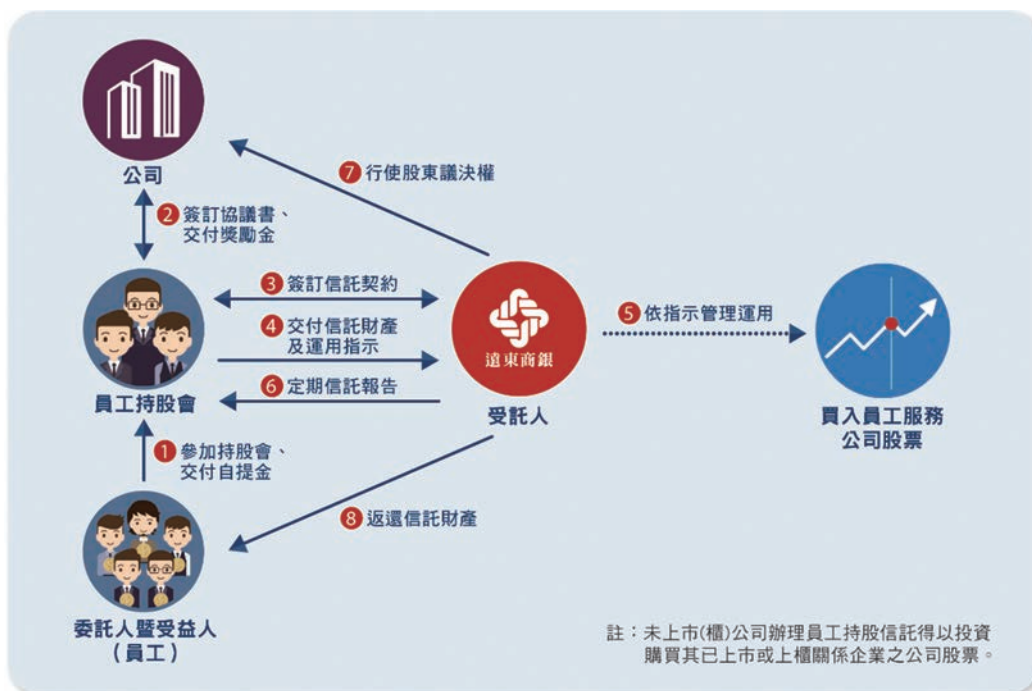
公司

7 行使股東議決權

2 簽訂協議書、交付獎勵金

3 簽訂信託契約

4 交付信託財產及運用指示

6 定期信託報告

遠東商銀

5 依指示管理運用

員工持股會

受託人

買入員工服務公司股票

1 參加持股會、交付自提金

8 返還信託財產

委託人暨受益人（員工）

註：未上市(櫃)公司辦理員工持股信託得以投資購買其已上市或上櫃關係企業之公司股票。